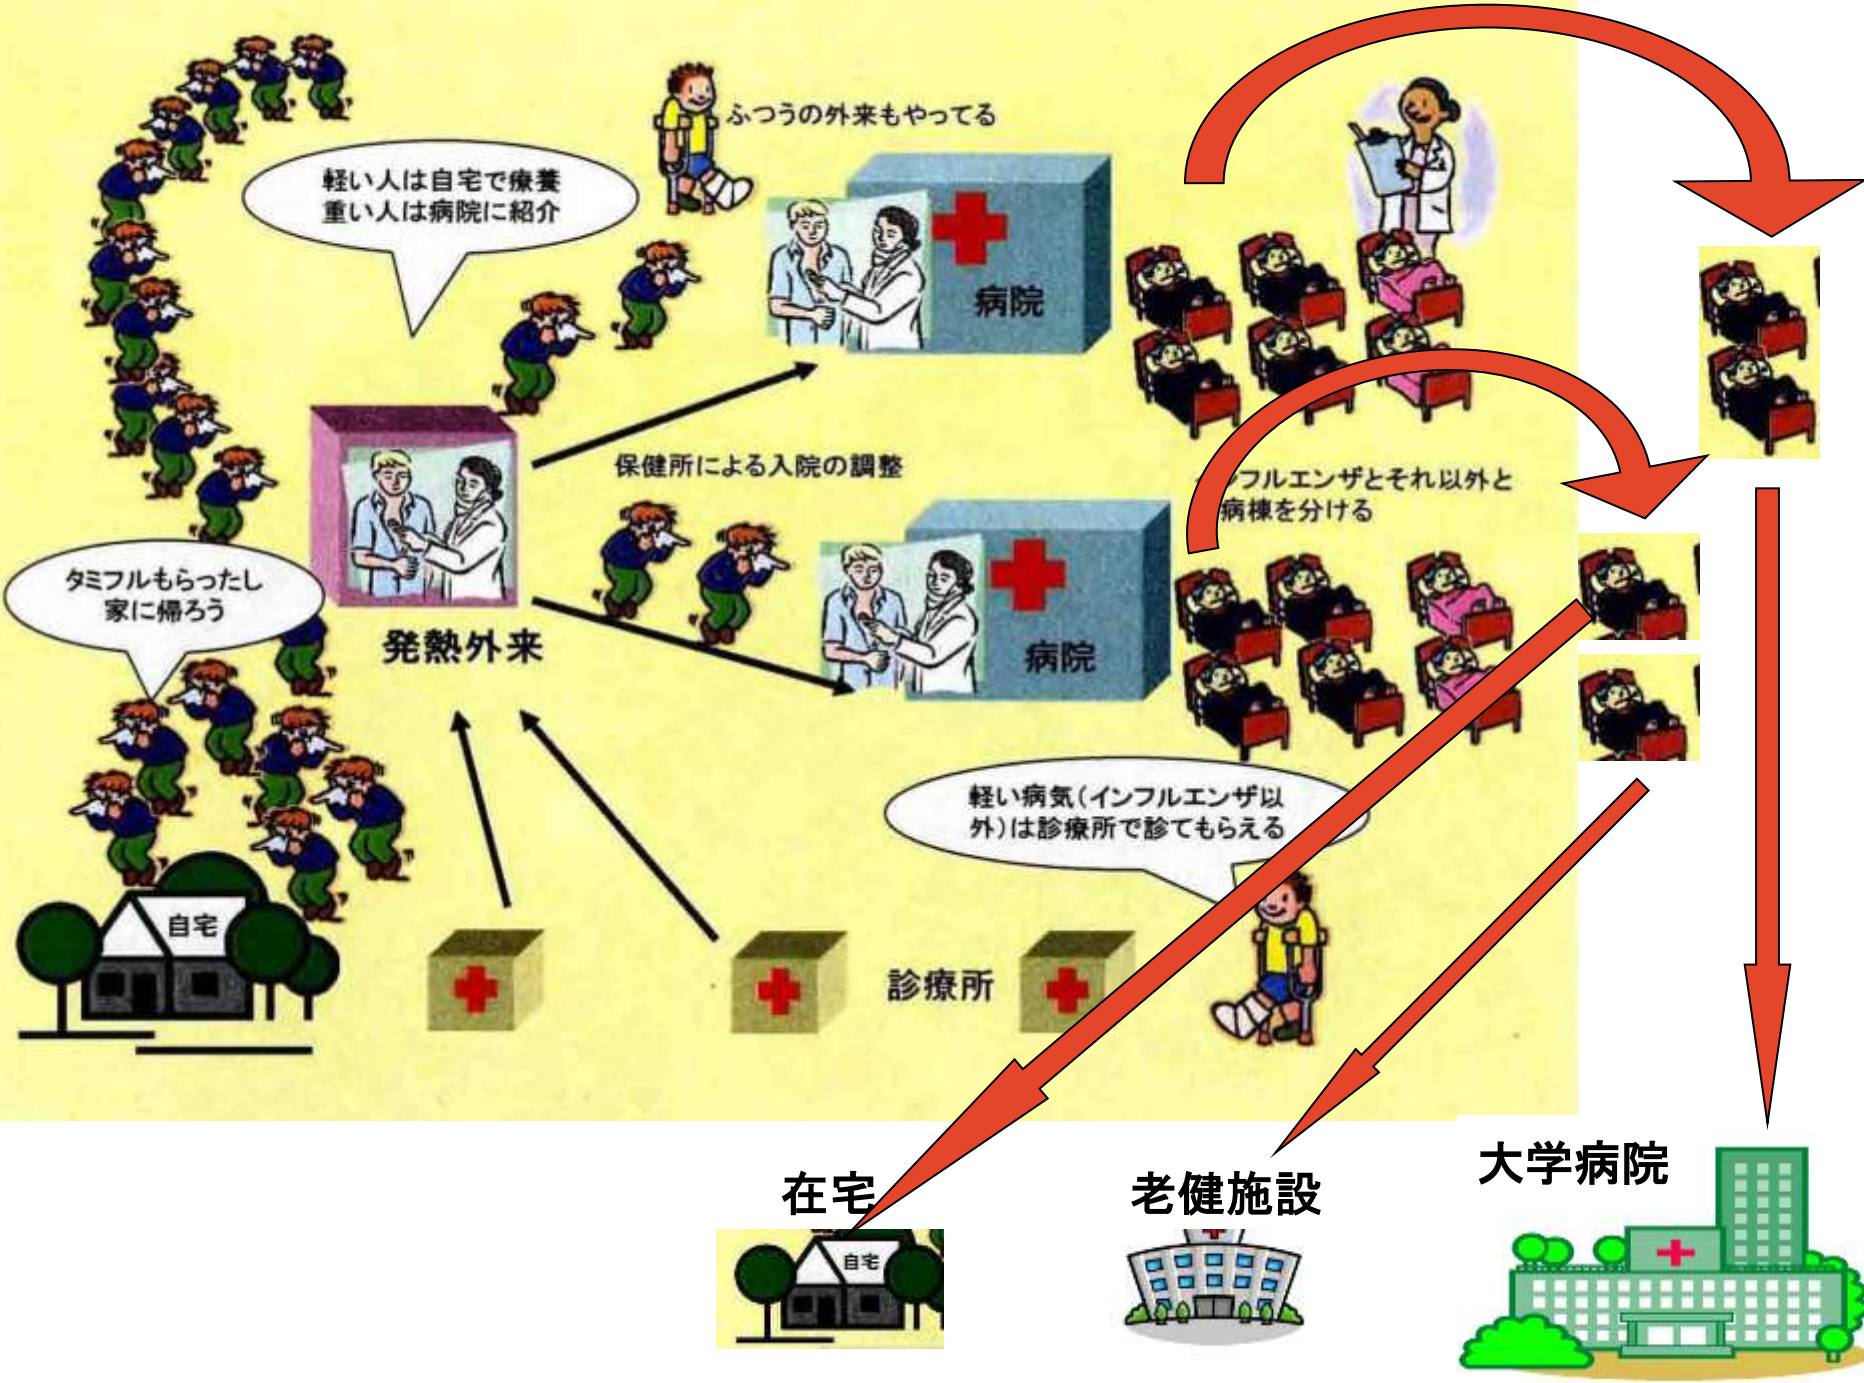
ふつうの外来もやってる

軽い人は自宅で療養
重い人は病院に紹介

病院

保健所による入院の調整

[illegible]フルエンザとそれ以外と
病棟を分ける

タミフルもらったし
家に帰ろう

発熱外来

病院

軽い病気(インフルエンザ以外)は診療所で診てもらえる

自宅

診療所

在宅

自宅

老健施設

大学病院